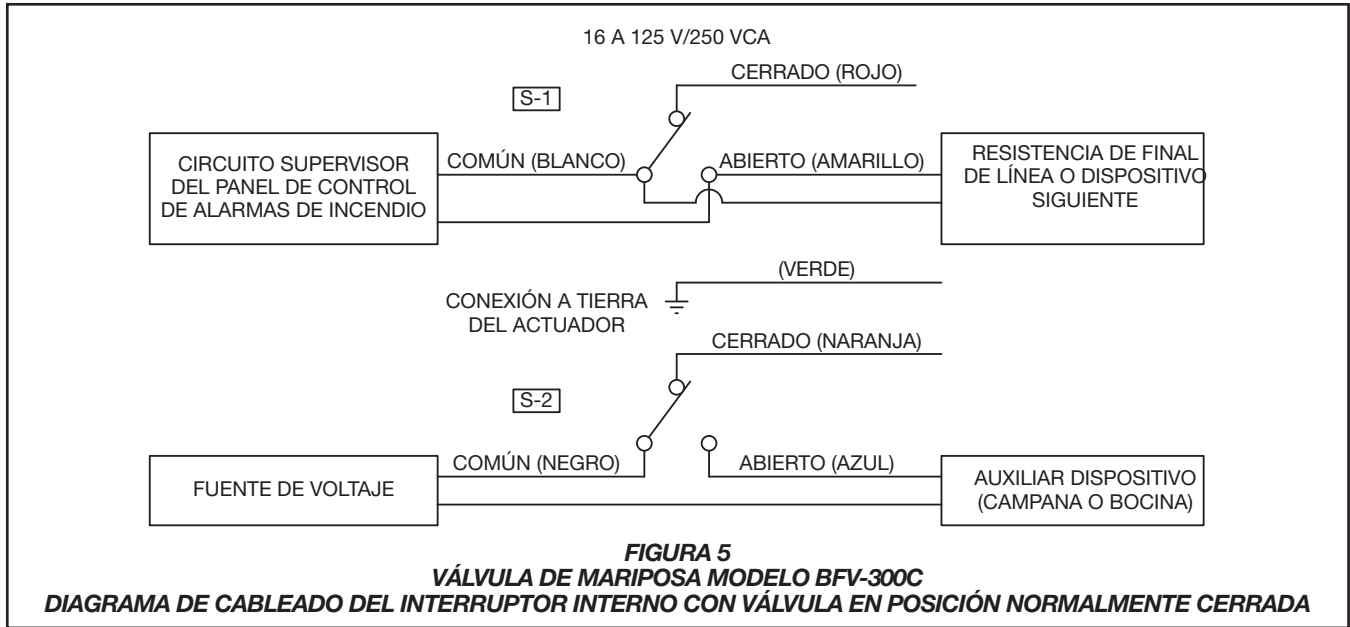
16 A 125 V/250 VCA

S-1

CERRADO (ROJO)

CIRCUITO SUPERVISOR DEL PANEL DE CONTROL DE ALARMAS DE INCENDIO

COMÚN (BLANCO)

ABIERTO (AMARILLO)

RESISTENCIA DE FINAL DE LÍNEA O DISPOSITIVO SIGUIENTE

(VERDE)

CONEXIÓN A TIERRA DEL ACTUADOR

CERRADO (NARANJA)

S-2

FUENTE DE VOLTAJE

COMÚN (NEGRO)

ABIERTO (AZUL)

AUXILIAR DISPOSITIVO (CAMPANA O BOCINA)

FIGURA 5
VÁLVULA DE MARIPOSA MODELO BFV-300C
DIAGRAMA DE CABLEADO DEL INTERRUPTOR INTERNO CON VÁLVULA EN POSICIÓN NORMALMENTE CERRADA